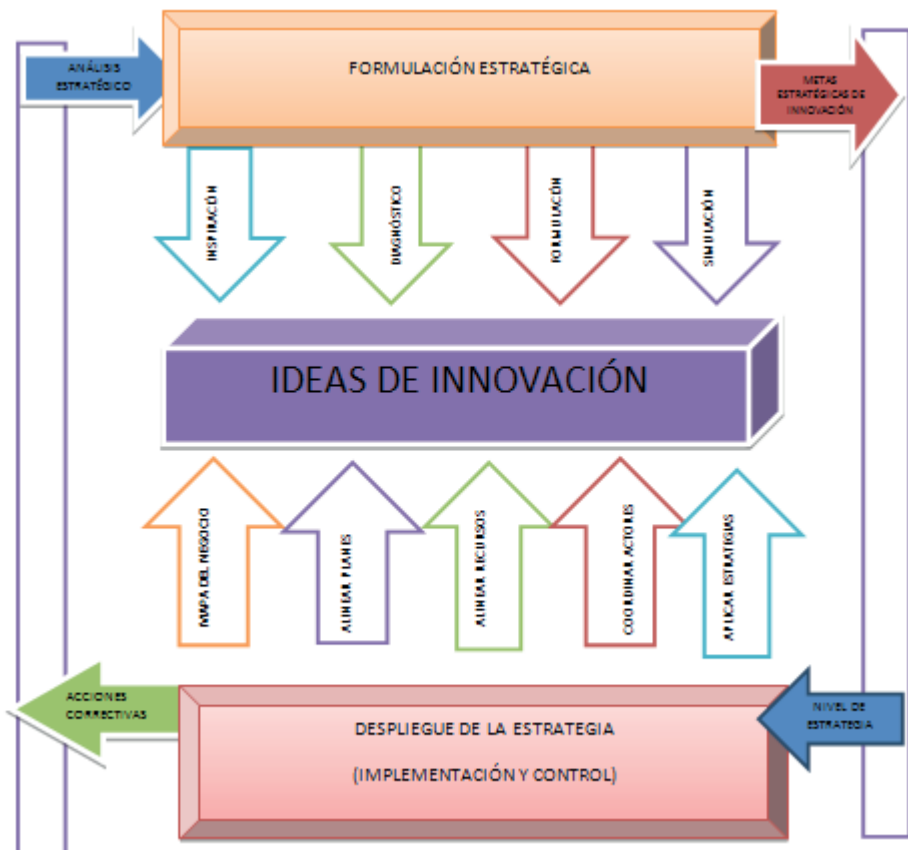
ANÁLISIS ESTRATÉGICO

FORMULACIÓN ESTRATÉGICA

METAS ESTRATÉGICAS DE INNOVACIÓN

INSPIRACIÓN

DIAGNÓSTICO

FORMULACIÓN

SIMULACIÓN

IDEAS DE INNOVACIÓN

MAPA DEL NEGOCIO

ALINEAR PLANES

ALINEAR RECURSOS

COORDINAR ACTORES

APLICAR ESTRATEGIAS

ACCIONES CORRECTIVAS

DESPLIEGUE DE LA ESTRATEGIA

(IMPLEMENTACIÓN Y CONTROL)

NIVEL DE ESTRATEGIA